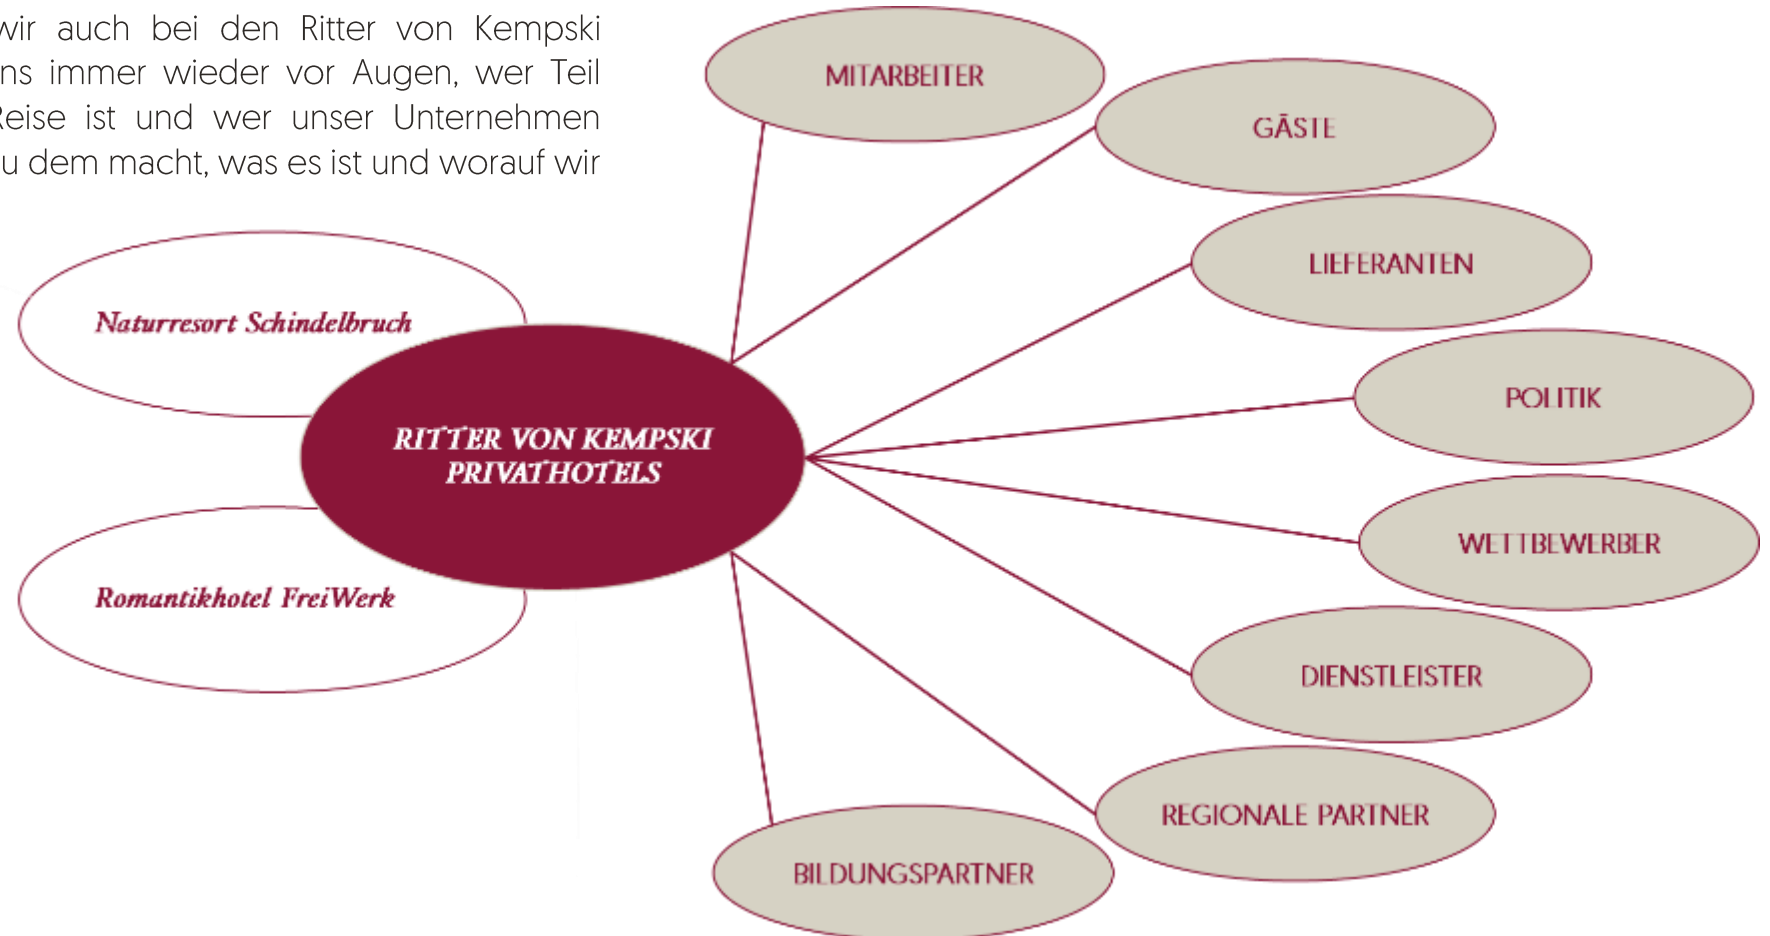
wir auch bei den Ritter von Kempski ns immer wieder vor Augen, wer Teil Reise ist und wer unser Unternehmen u dem macht, was es ist und worauf wir

Naturresort Schindelbruch

Romantikhotel FreiWerk

RITTER VON KEMPSKI PRIVATHOTELS

MITARBEITER

GÄSTE

LIEFERANTEN

POLITIK

WETTBEWERBER

DIENSTLEISTER

REGIONALE PARTNER

BILDUNGSPARTNER